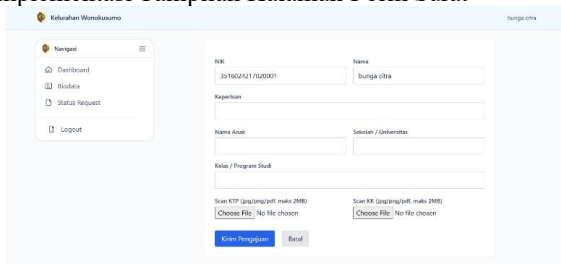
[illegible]

Kelurahan Wonokusumo

bunga citra

Navigasi

Dashboard

Biodata

Status Request

Logout

NIK

3516024210020001

Nama

bunga citra

Keperluan

Nama Anak

Sekolah / Universitas

Kelas / Program Studi

Scan KTP (jpg/png/pdf, maks 2MB)

Choose File No file chosen

Scan KK (jpg/png/pdf, maks 2MB)

Choose File No file chosen

Kirim Pengajuan

Batal